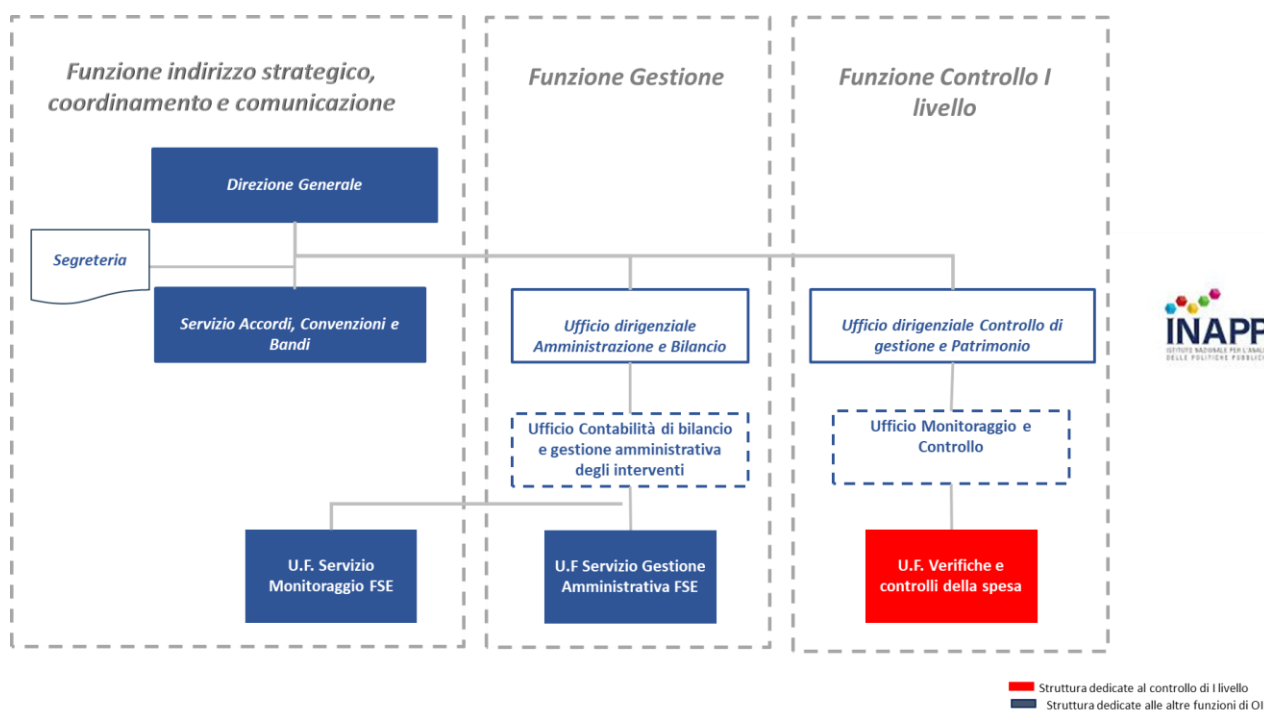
Funzione indirizzo strategico, coordinamento e comunicazione

Funzione Gestione

Funzione Controllo I livello

Direzione Generale

Segreteria

Servizio Accordi, Convenzioni e Bandi

Ufficio dirigenziale Amministrazione e Bilancio

Ufficio dirigenziale Controllo di gestione e Patrimonio

Ufficio Contabilità di bilancio e gestione amministrativa degli interventi

Ufficio Monitoraggio e Controllo

U.F. Servizio Monitoraggio FSE

U.F Servizio Gestione Amministrativa FSE

U.F. Verifiche e controlli della spesa

INAPP
ISTITUTO NAZIONALE PER L'ANAL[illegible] DELLE POLITICHE PUBBLIC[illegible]

Struttura dedicate al controllo di I livello
Struttura dedicate alle altre funzioni di OI